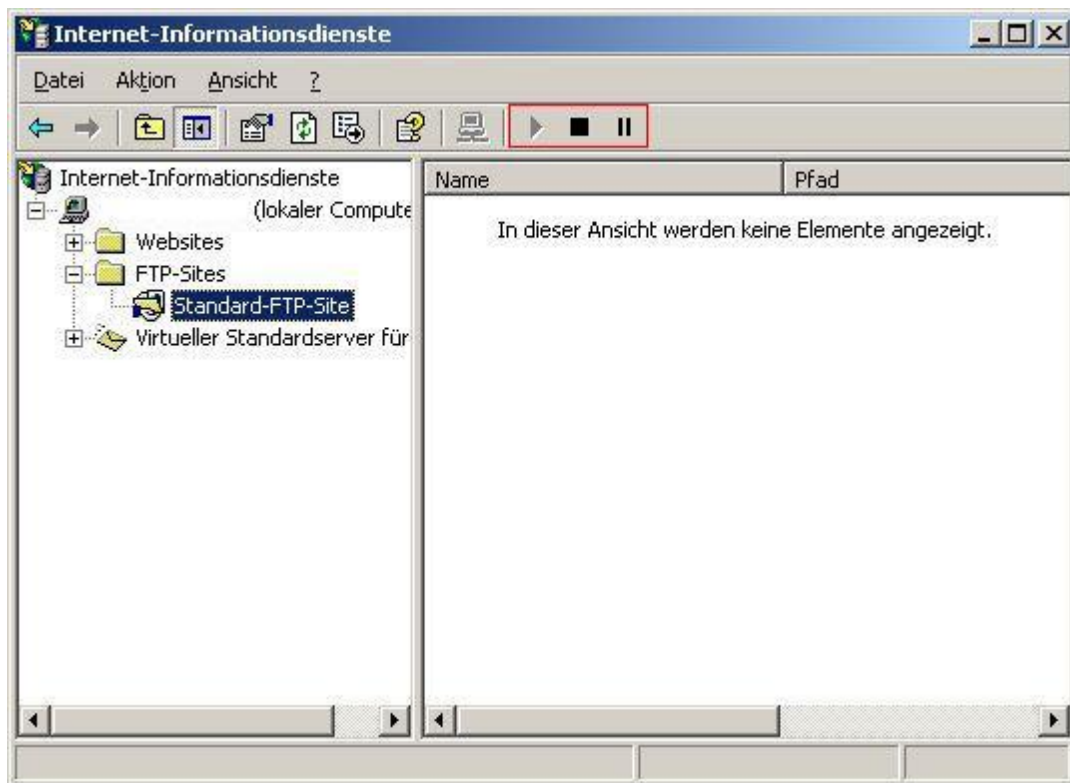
Internet-Informationsdienste

Datei Aktion Ansicht ?

Internet-Informationsdienste
(lokaler Compute
Websites
FTP-Sites
Standard-FTP-Site
Virtueller Standardserver für

| Name | Pfad |
|---|---|

In dieser Ansicht werden keine Elemente angezeigt.